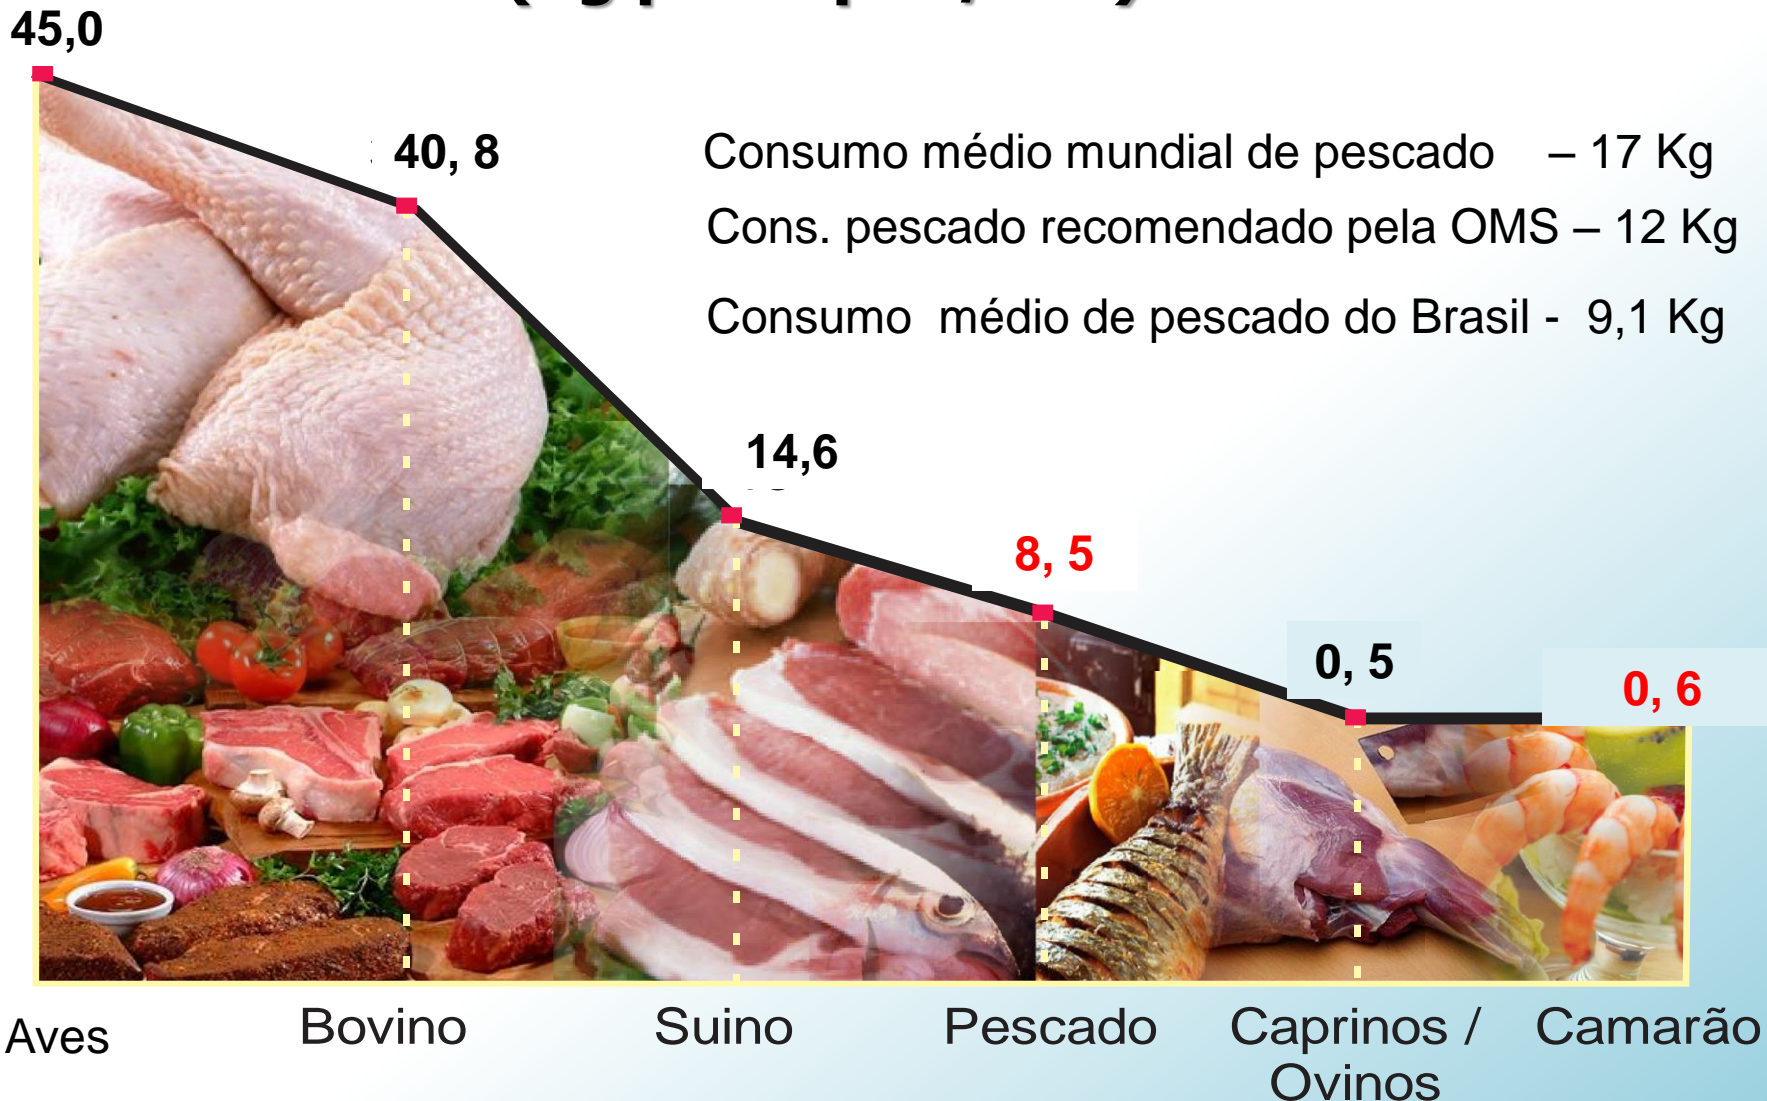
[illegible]

45,0

40, 8

Consumo médio mundial de pescado – 17 Kg

Cons. pescado recomendado pela OMS – 12 Kg

Consumo médio de pescado do Brasil - 9,1 Kg

14,6

8, 5

0, 5

0, 6

Aves

Bovino

Suino

Pescado

Caprinos / Ovinos

Camarão